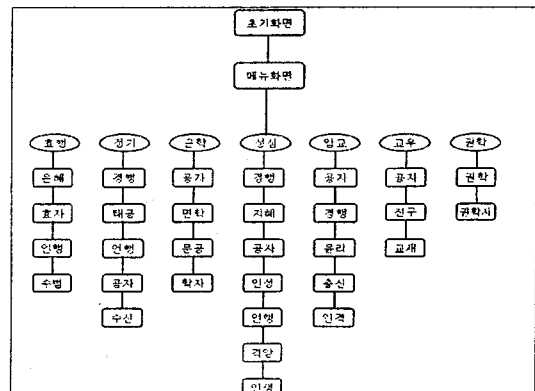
초기화면

메뉴화면

효행
은혜
효자
인행
수범

정기
정행
태공
언행
공자
수신

근학
공가
면학
문공
학자

성실
경행
지혜
공사
인성
언행
격양
인생

입교
공지
경행
윤리
출신
인격

교우
공지
친구
교재

권학
권학
권학시